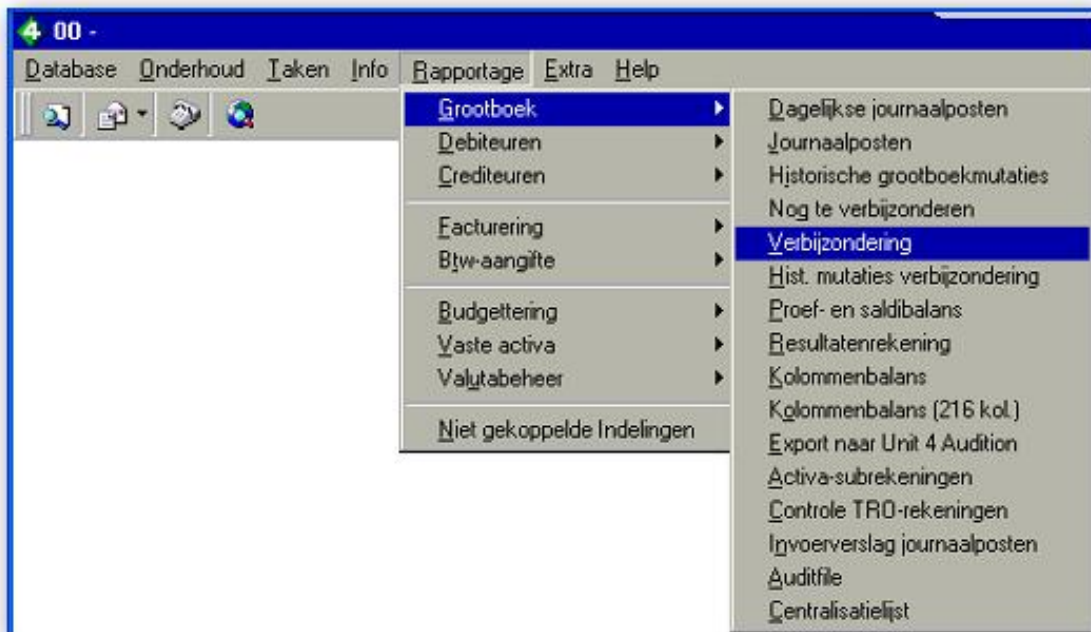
4 00 -

Database Onderhoud Taken Info Rapportage Extra Help

Grootboek
Debiteuren
Crediteuren
Facturering
Btw-aangifte
Budgettering
Vaste activa
Valutabeheer
Niet gekoppelde Indelingen

Dagelijkse journaalposten
Journaalposten
Historische grootboekmutaties
Nog te verbijzonderen
Verbijzondering
Hist. mutaties verbijzondering
Proef- en saldibalans
Resultatenrekening
Kolommenbalans
Kolommenbalans (216 kol.)
Export naar Unit 4 Audition
Activa-subrekeningen
Controle TRO-rekeningen
Invoerverslag journaalposten
Auditfile
Centralisatielijst